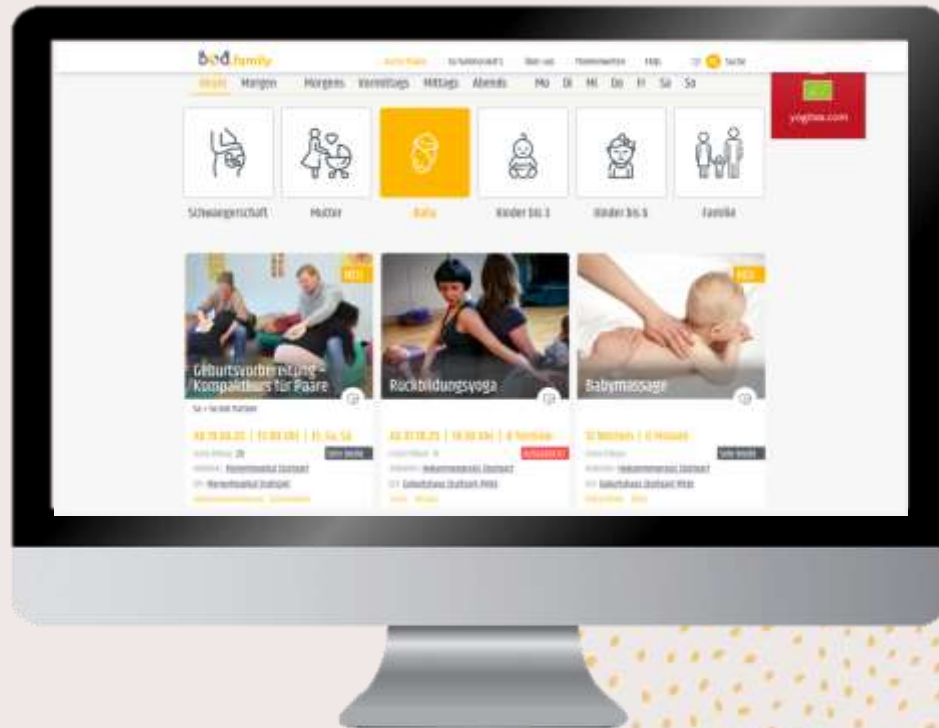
bod.family

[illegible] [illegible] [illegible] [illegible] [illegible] Suche

Heute Morgen Morgens Vormittags Mittags Abends Mo Di Mi Do Fr Sa So

yogitea.com

Schwangerschaft Mutter Baby Kinder bis 3 Kinder bis 6 Familie

NEU

Geburtsvorbereitung – Kompaktkurs für Paare

Rückbildungsyoga

NEU

Babymassage

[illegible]